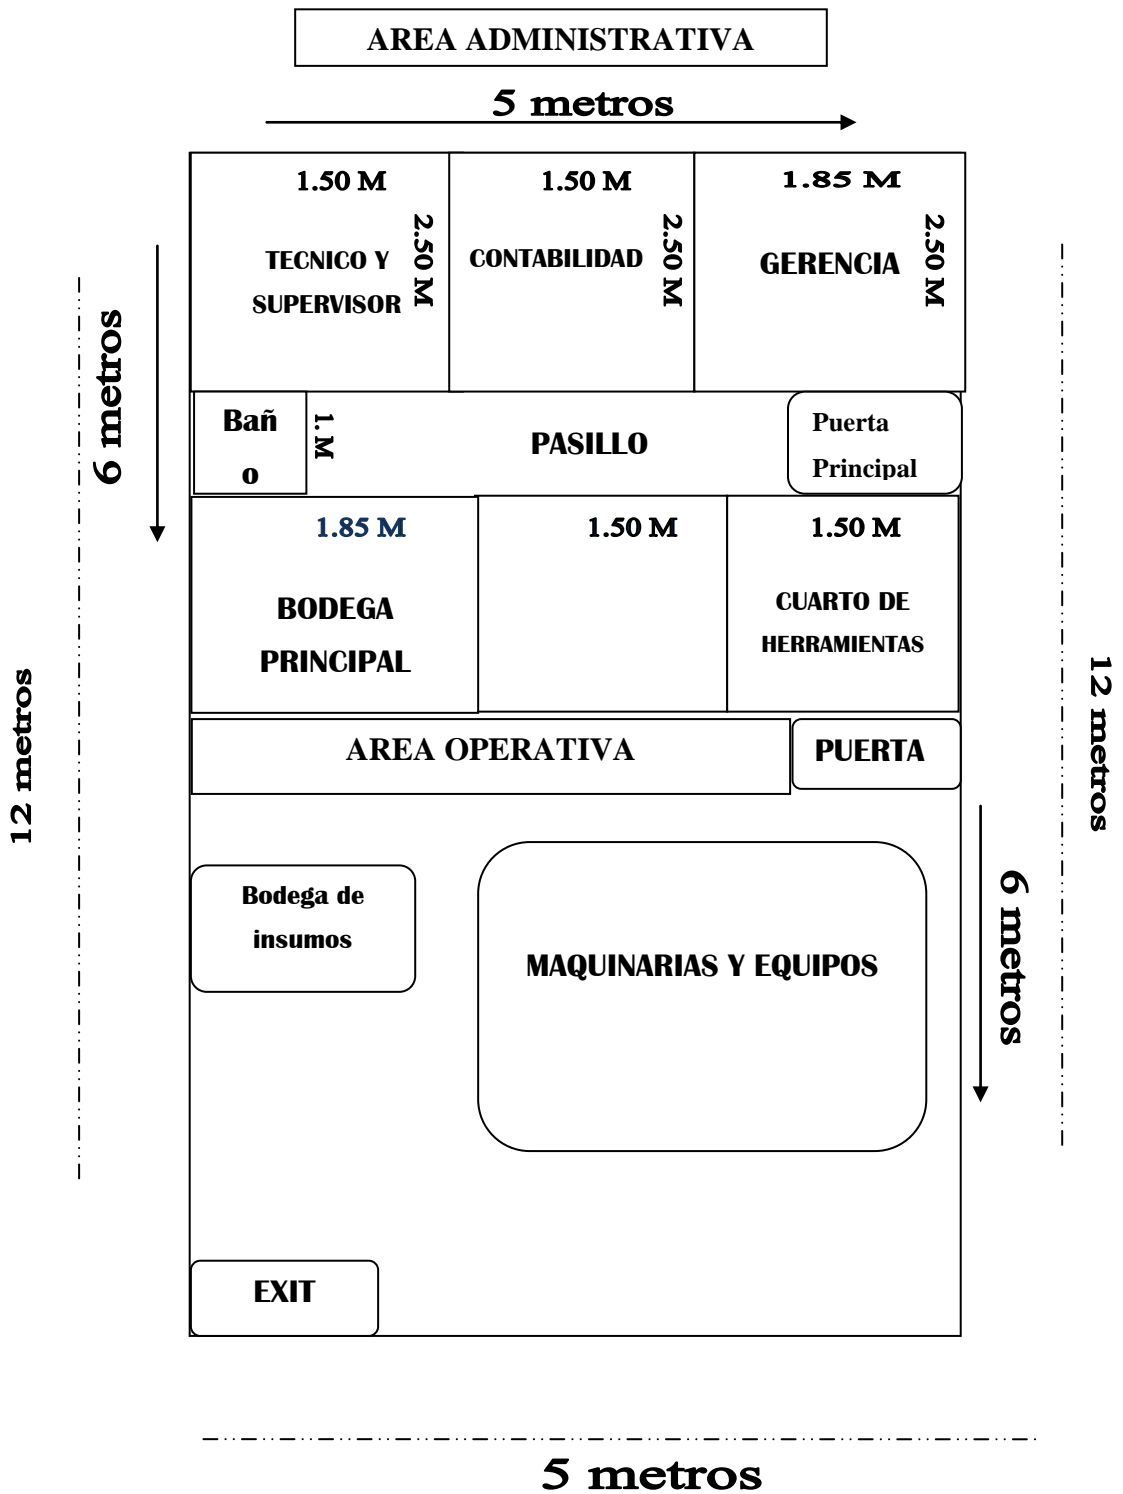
AREA ADMINISTRATIVA

5 metros

6 metros

12 metros

1.50 M
TECNICO Y SUPERVISOR
2.50 M

1.50 M
CONTABILIDAD
2.50 M

1.85 M
GERENCIA
2.50 M

12 metros

Bañ
o
1.M
PASILLO
Puerta Principal

1.85 M
BODEGA PRINCIPAL

1.50 M

1.50 M
CUARTO DE HERRAMIENTAS

AREA OPERATIVA

PUERTA

6 metros

Bodega de insumos

MAQUINARIAS Y EQUIPOS

EXIT

5 metros